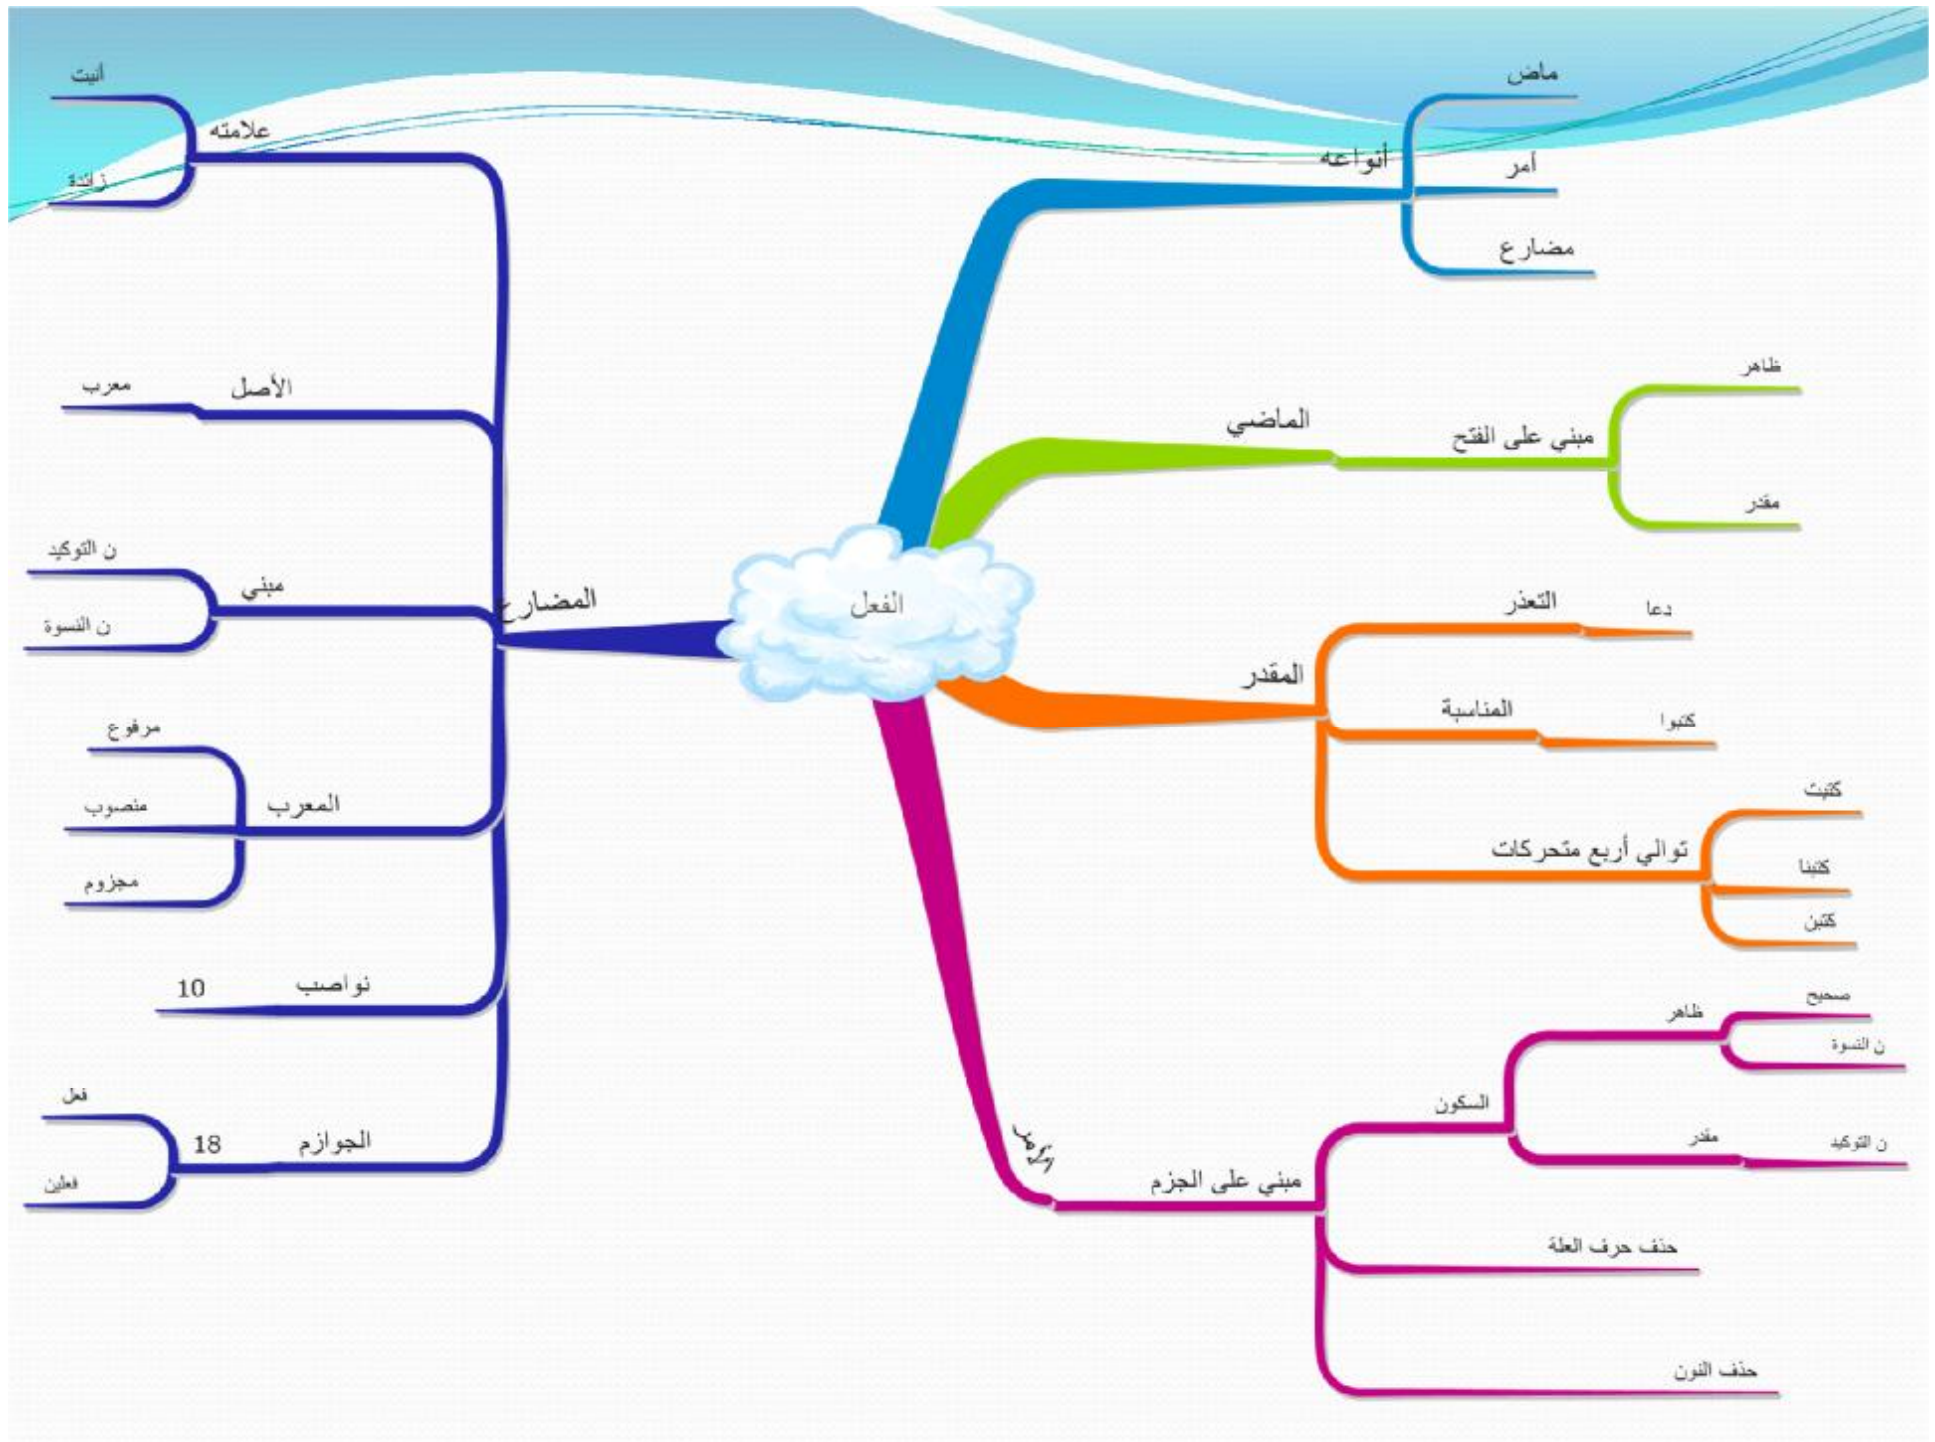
الفعل

أنواعه
ماض
أمر
مضارع

الماضي
مبني على الفتح
ظاهر
مقدر

المقدر
التعذر
دعا
المناسبة
كتبوا
توالي أربع متحركات
كتبت
كتبنا
كتبن

الأمر
مبني على الجزم
السكون
ظاهر
صحيح
ن النسوة
مقدر
ن التوكيد
حذف حرف العلة
حذف النون

المضارع
علامته
أنيت
زائدة
الأصل
معرب
مبني
ن التوكيد
ن النسوة
المعرب
مرفوع
منصوب
مجزوم
نواصب
10
الجوازم
18
فعل
فعلين